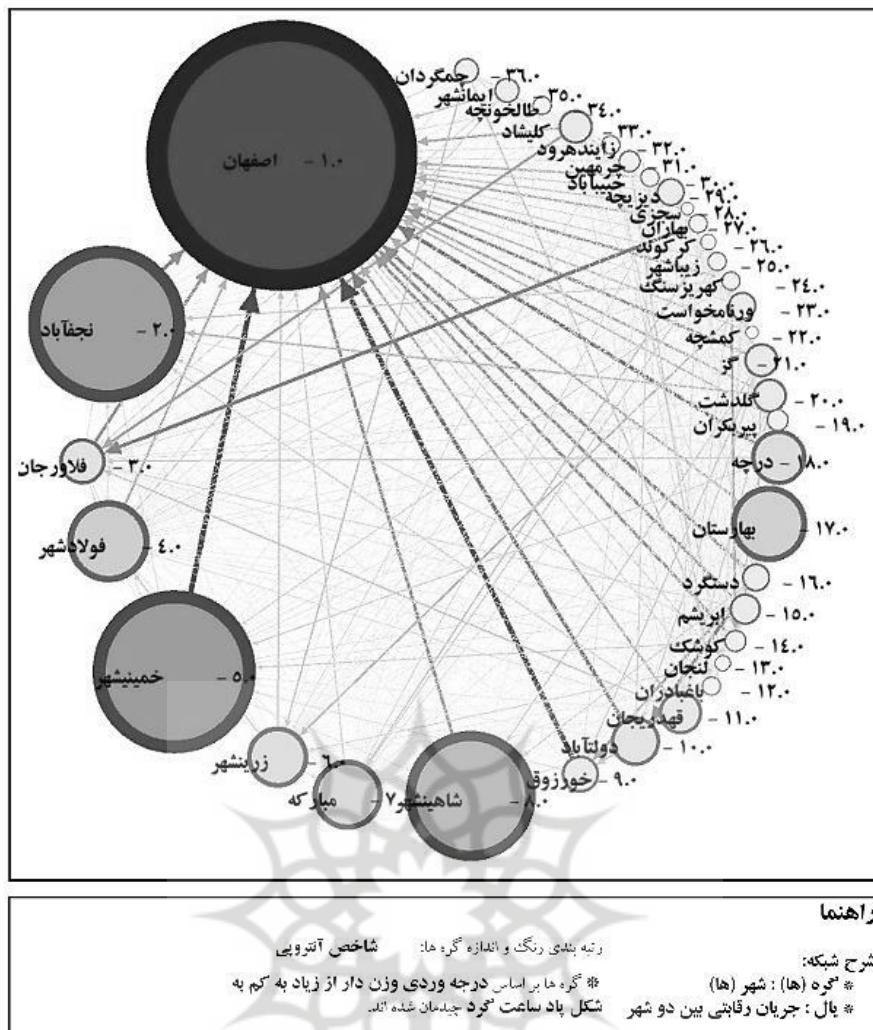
اصفهان - ۱.۰
نجف‌آباد - ۲.۰
فلاورجان - ۳.۰
فولادشهر - ۴.۰
خمینیشهر - ۵.۰
زرینشهر - ۶.۰
مبارکه - ۷
شاهینشهر - ۸.۰
خورزوق - ۹.۰
دولت‌آباد - ۱۰.۰
قهدریجان - ۱۱.۰
باغبادران - ۱۲.۰
لنجان - ۱۳.۰
کوشک - ۱۴.۰
ابریشم - ۱۵.۰
دستگرد - ۱۶.۰
بهارستان - ۱۷.۰
درچه - ۱۸.۰
پیربکران - ۱۹.۰
گلدشت - ۲۰.۰
گز - ۲۱.۰
کمشچه - ۲۲.۰
ورنامخواست - ۲۳.۰
کهریزسنگ - ۲۴.۰
زیباشهر - ۲۵.۰
کرکوند - ۲۶.۰
بهاران - ۲۷.۰
سجزی - ۲۸.۰
دیزیچه - ۲۹.۰
حبیب‌آباد - ۳۰.۰
چرمهین - ۳۱.۰
زاینده‌رود - ۳۲.۰
کلیشاد - ۳۳.۰
طالخونچه - ۳۴.۰
ایمانشهر - ۳۵.۰
جمگردان - ۳۶.۰

راهنما
شرح شبکه:
* گره (ها) : شهر (ها)
* یال : جریان رقابتی بین دو شهر
رتبه بندی رنگ و اندازه گره ها: شاخص آنتروپی
* گره ها بر اساس درجه وردی وزن دار از زیاد به کم به شکل باد ساعت گرد چیدمان شده اند.